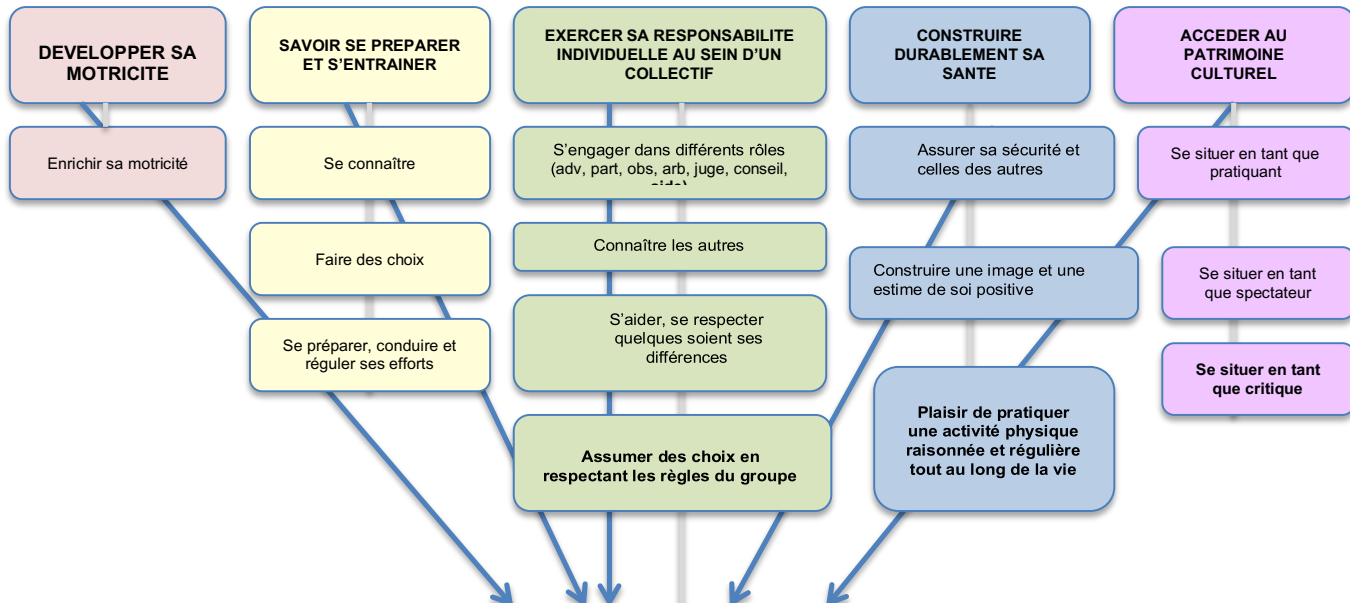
DEVELOPPER SA MOTRICITE

Enrichir sa motricité

SAVOIR SE PREPARER ET S'ENTRAINER

Se connaître

Faire des choix

Se préparer, conduire et réguler ses efforts

EXERCER SA RESPONSABILITE INDIVIDUELLE AU SEIN D'UN COLLECTIF

S'engager dans différents rôles (adv, part, obs, arb, juge, conseil, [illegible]

Connaître les autres

S'aider, se respecter quelques soient ses différences

Assumer des choix en respectant les règles du groupe

CONSTRUIRE DURABLEMENT SA SANTE

Assurer sa sécurité et celles des autres

Construire une image et une estime de soi positive

Plaisir de pratiquer une activité physique raisonnée et régulière tout au long de la vie

ACCEDER AU PATRIMOINE CULTUREL

Se situer en tant que pratiquant

Se situer en tant que spectateur

Se situer en tant que critique